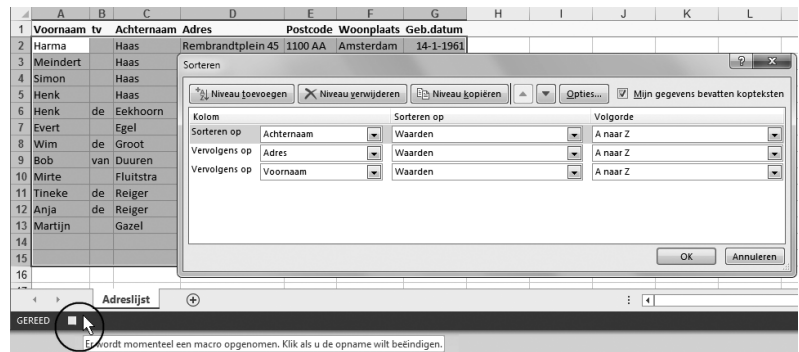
| | A | B | C | D | E | F | G | H | I | J | K | L |
|---|---|---|---|---|---|---|---|---|---|---|---|---|
| 1 | Voornaam | tv | Achternaam | Adres | Postcode | Woonplaats | Geb.datum | | | | | |
| 2 | Harma | | Haas | Rembrandtplein 45 | 1100 AA | Amsterdam | 14-1-1961 | | | | | |
| 3 | Meindert | | Haas | | | | | | | | | |
| 4 | Simon | | Haas | | | | | | | | | |
| 5 | Henk | | Haas | | | | | | | | | |
| 6 | Henk | de | Eekhoorn | | | | | | | | | |
| 7 | Evert | | Egel | | | | | | | | | |
| 8 | Wim | de | Groot | | | | | | | | | |
| 9 | Bob | van | Duuren | | | | | | | | | |
| 10 | Mirte | | Fluitstra | | | | | | | | | |
| 11 | Tineke | de | Reiger | | | | | | | | | |
| 12 | Anja | de | Reiger | | | | | | | | | |
| 13 | Martijn | | Gazel | | | | | | | | | |
| 14 | | | | | | | | | | | | |
| 15 | | | | | | | | | | | | |
| 16 | | | | | | | | | | | | |

Sorteren

Niveau toevoegen | Niveau verwijderen | Niveau kopiëren | Opties... | Mijn gegevens bevatten kopteksten

| Kolom | | Sorteren op | Volgorde |
|---|---|---|---|
| Sorteren op | Achternaam | Waarden | A naar Z |
| Vervolgens op | Adres | Waarden | A naar Z |
| Vervolgens op | Voornaam | Waarden | A naar Z |

OK | Annuleren

Adreslijst

GEREED

Er wordt momenteel een macro opgenomen. Klik als u de opname wilt beëindigen.